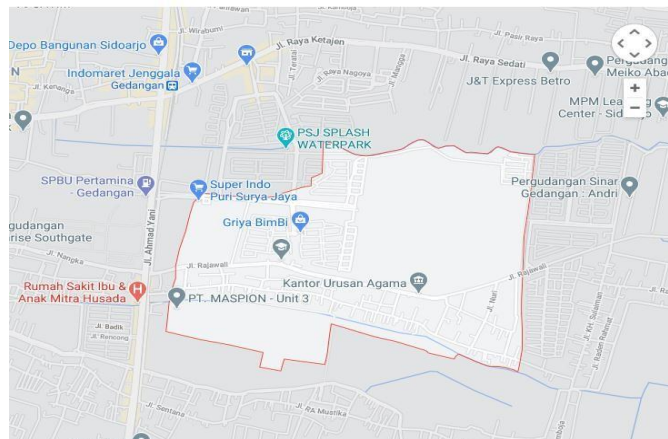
Depo Bangunan Sidoarjo
Jl. Wiraboni
Jl. Raya Ketajen
Jl. Pasir Raya
Pergudang
Meiko Abad
Indomaret Jenggala Gedangan
Jl. Kenanga
Jl. Tembi
Jl. Nagoya
Jl. Mangga
Jl. Raya Sedati
J&T Express Betro
MPM Leasing Center - Sidoarjo
PSJ SPLASH WATERPARK
SPBU Pertamina - Gedangan
Super Indo Puri Surya Jaya
Pergudangan Sinar Gedangan : Andri
Griya BimBi
gudangan
rise Southgate
Jl. Nangka
Jl. Rajawali
Jl. Ahmad Yani
Jl. Rajawali
Kantor Urusan Agama
Rumah Sakit Ibu & Anak Mitra Husada
PT. MASPION - Unit 3
Jl. Nuri
Jl. Badik
Jl. Rencong
Jl. KH. Sulaiman
Jl. Raden Rahmat
Jl. Sentana
Jl. RA Mustika
+
−